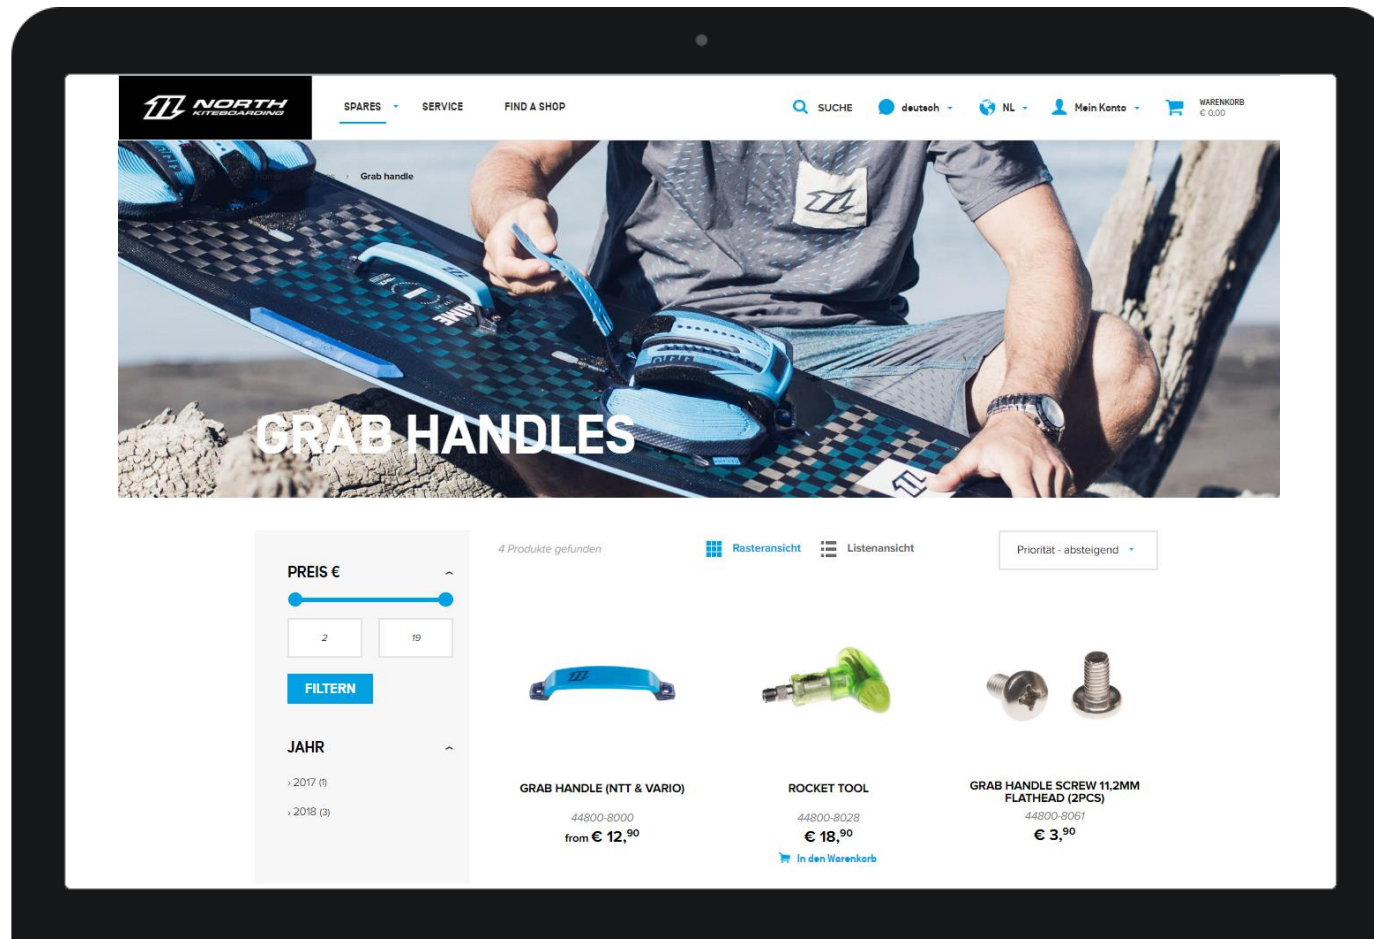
NORTH KITEBOARDING

SPARES SERVICE FIND A SHOP

SUCHE deutsch NL Mein Konto WARENKORB € 0,00

› Grab handle

GRAB HANDLES

PREIS €

2

19

FILTERN

JAHR

› 2017 (1)

› 2018 (3)

4 Produkte gefunden

Rasteransicht Listenansicht

Priorität - absteigend

GRAB HANDLE (NTT & VARIO)
44800-8000
from € $12,^{90}$

ROCKET TOOL
44800-8028
€ $18,^{90}$
In den Warenkorb

GRAB HANDLE SCREW 11,2MM FLATHEAD (2PCS)
44800-8061
€ $3,^{90}$